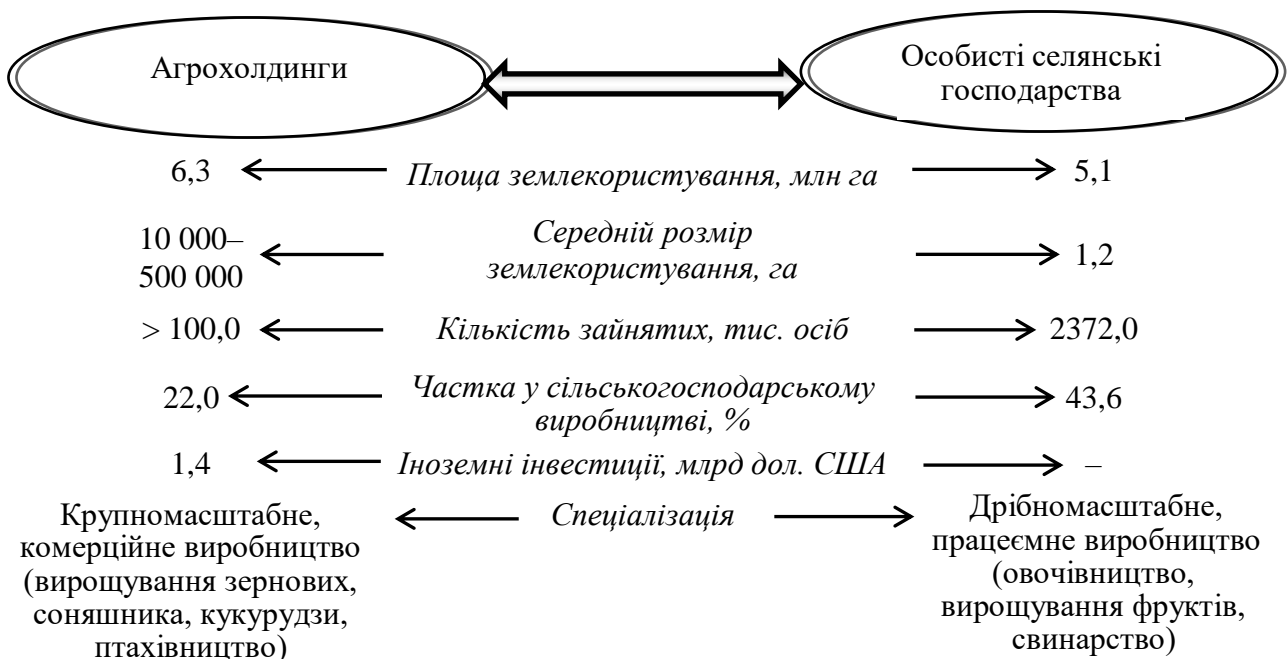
Агрохолдинги

Особисті селянські господарства

6,3 Площа землекористування, млн га 5,1

10 000–500 000 Середній розмір землекористування, га 1,2

> 100,0 Кількість зайнятих, тис. осіб 2372,0

22,0 Частка у сільськогосподарському виробництві, % 43,6

1,4 Іноземні інвестиції, млрд дол. США –

Крупномасштабне, комерційне виробництво (вирощування зернових, соняшника, кукурудзи, птахівництво)

Спеціалізація

Дрібномасштабне, працеємне виробництво (овочівництво, вирощування фруктів, свинарство)